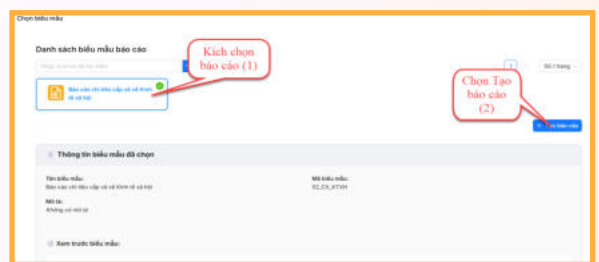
Chọn biểu mẫu

Danh sách biểu mẫu báo cáo

Nhập từ khóa để tìm kiếm

Báo cáo chỉ tiêu cấp xã về Kinh tế xã hội

Kích chọn báo cáo (1)

1

50 / trang

Chọn Tạo báo cáo (2)

Tạo báo cáo

Thông tin biểu mẫu đã chọn

Tên biểu mẫu:
Báo cáo chỉ tiêu cấp xã về Kinh tế xã hội

Mã biểu mẫu:
02_CX_KTXH

Mô tả:
Không có mô tả

Xem trước biểu mẫu: